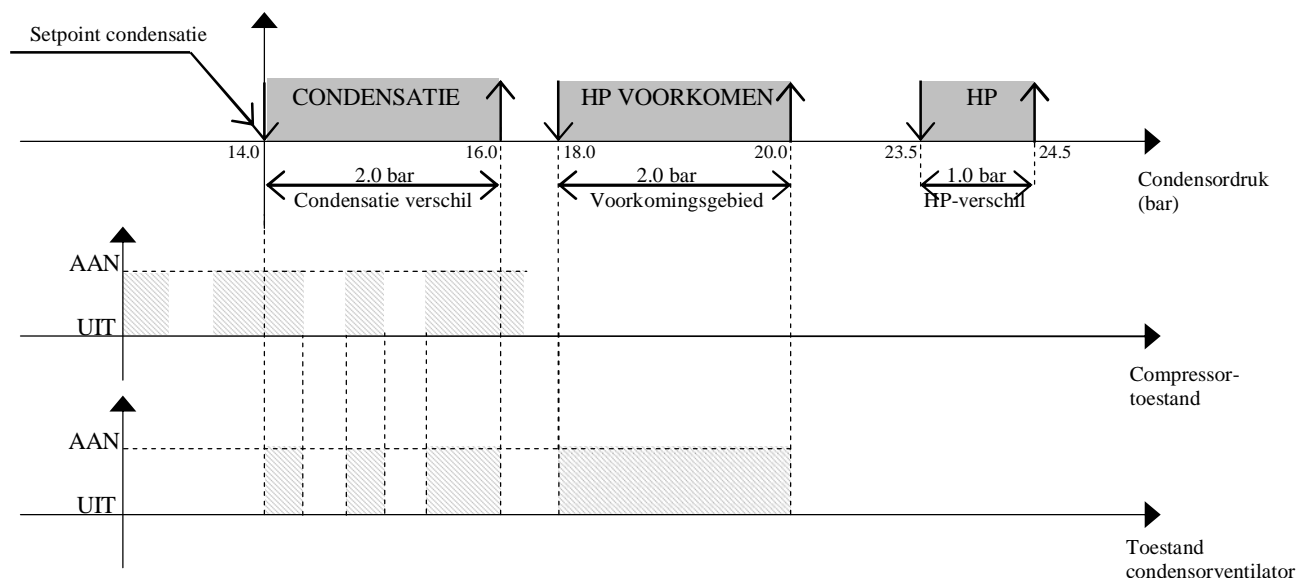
Setpoint condensatie

CONDENSATIE

HP VOORKOMEN

HP

14.0

16.0

18.0

20.0

23.5

24.5

2.0 bar
Condensatie verschil

2.0 bar
Voorkomingsgebied

1.0 bar
HP-verschil

Condensordruk (bar)

AAN

UIT

Compressor-toestand

AAN

UIT

Toestand condensorventilator